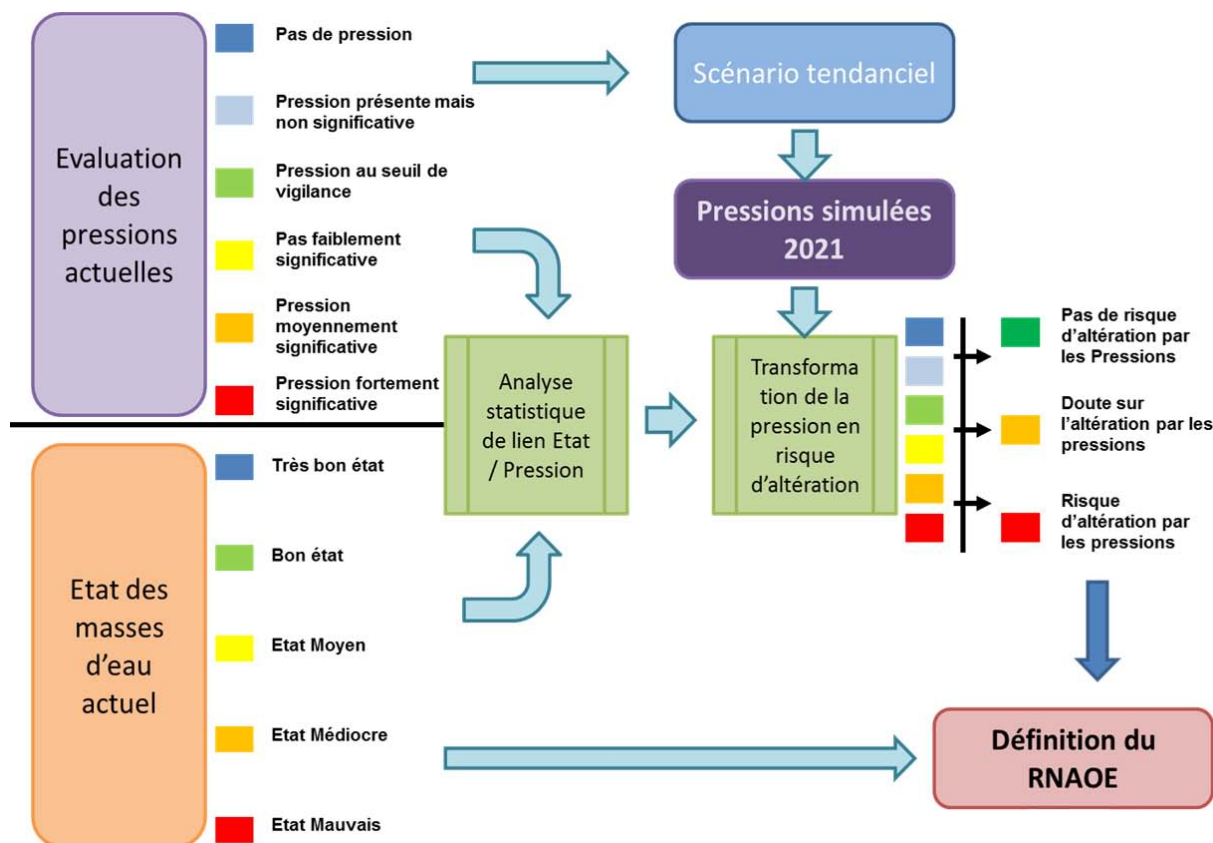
Evaluation des pressions actuelles

Pas de pression

Pression présente mais non significative

Pression au seuil de vigilance

Pas faiblement significative

Pression moyennement significative

Pression fortement significative

Scénario tendanciel

Pressions simulées 2021

Analyse statistique de lien Etat / Pression

Transformation de la pression en risque d'altération

Pas de risque d'altération par les Pressions

Doute sur l'altération par les pressions

Risque d'altération par les pressions

Etat des masses d'eau actuel

Très bon état

Bon état

Etat Moyen

Etat Médiocre

Etat Mauvais

Définition du RNAOE